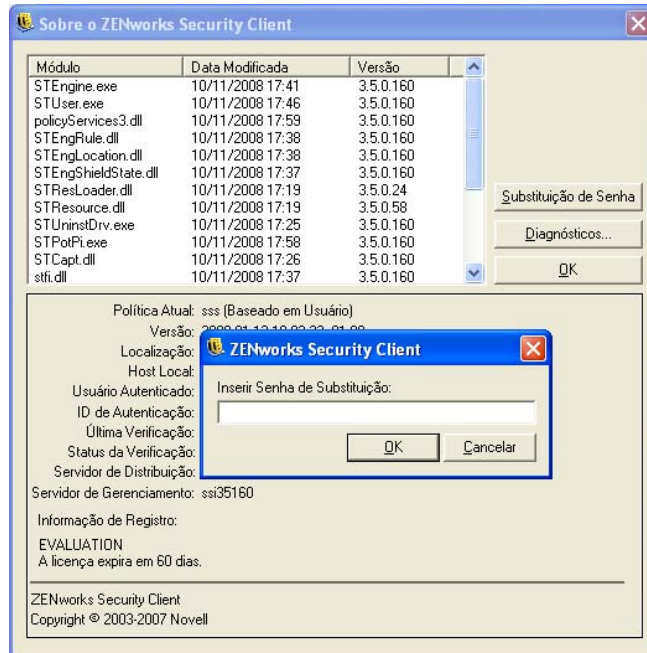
Sobre o ZENworks Security Client

| Módulo | Data Modificada | Versão |
|---|---|---|
| STEngine.exe | 10/11/2008 17:41 | 3.5.0.160 |
| STUser.exe | 10/11/2008 17:46 | 3.5.0.160 |
| policyServices3.dll | 10/11/2008 17:59 | 3.5.0.160 |
| STEngRule.dll | 10/11/2008 17:38 | 3.5.0.160 |
| STEngLocation.dll | 10/11/2008 17:38 | 3.5.0.160 |
| STEngShieldState.dll | 10/11/2008 17:37 | 3.5.0.160 |
| STResLoader.dll | 10/11/2008 17:19 | 3.5.0.24 |
| STResource.dll | 10/11/2008 17:19 | 3.5.0.58 |
| STUninstDrv.exe | 10/11/2008 17:25 | 3.5.0.160 |
| STPotPi.exe | 10/11/2008 17:58 | 3.5.0.160 |
| STCapt.dll | 10/11/2008 17:26 | 3.5.0.160 |
| stfi.dll | 10/11/2008 17:37 | 3.5.0.160 |

Substituição de Senha
Diagnósticos...
OK

Política Atual: sss (Baseado em Usuário)
Versão: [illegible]
Localização:
Host Local:
Usuário Autenticado:
ID de Autenticação:
Última Verificação:
Status da Verificação:
Servidor de Distribuição:
Servidor de Gerenciamento: ssi35160

Informação de Registro:

EVALUATION
A licença expira em 60 dias.

ZENworks Security Client
Copyright © 2003-2007 Novell

ZENworks Security Client
Inserir Senha de Substituição:
OK
Cancelar